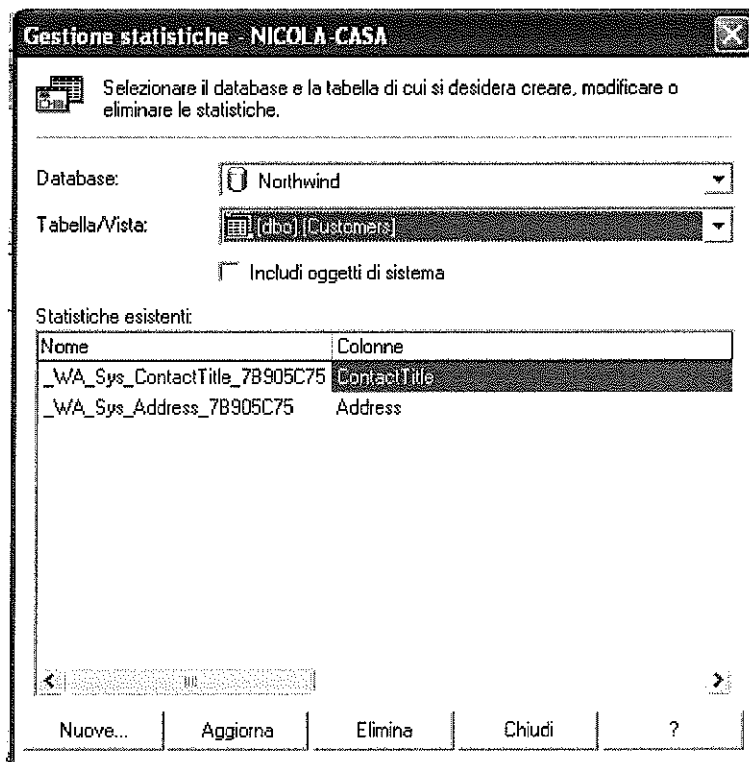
Gestione statistiche - NICOLA-CASA

Selezionare il database e la tabella di cui si desidera creare, modificare o eliminare le statistiche.

Database: Northwind

Tabella/Vista: [dbo].[Customers]

Includi oggetti di sistema

Statistiche esistenti:

| Nome | Colonne |
|---|---|
| _WA_Sys_ContactTitle_7B905C75 | ContactTitle |
| _WA_Sys_Address_7B905C75 | Address |

Nuove... | Aggiorna | Elimina | Chiudi | ?